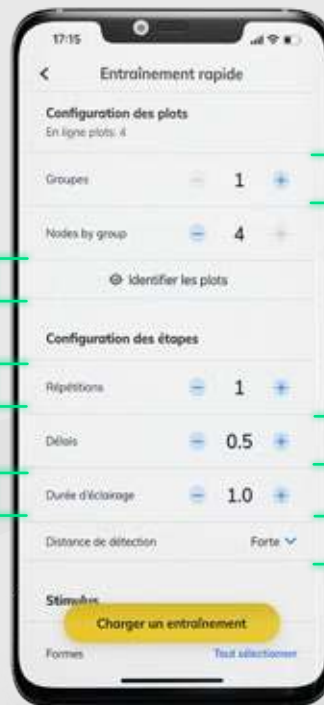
17:15

<

Entraînement rapide

Configuration des plots

En ligne plots: 4

Groupes

−

1

+

Nodes by group

−

4

+

Identifier les plots

Configuration des étapes

Répétitions

−

1

+

Délais

−

0.5

+

Durée d'éclairage

−

1.0

+

Distance de détection

Forte

Stimulus

Charger un entraînement

Formes

Tout sélectionner